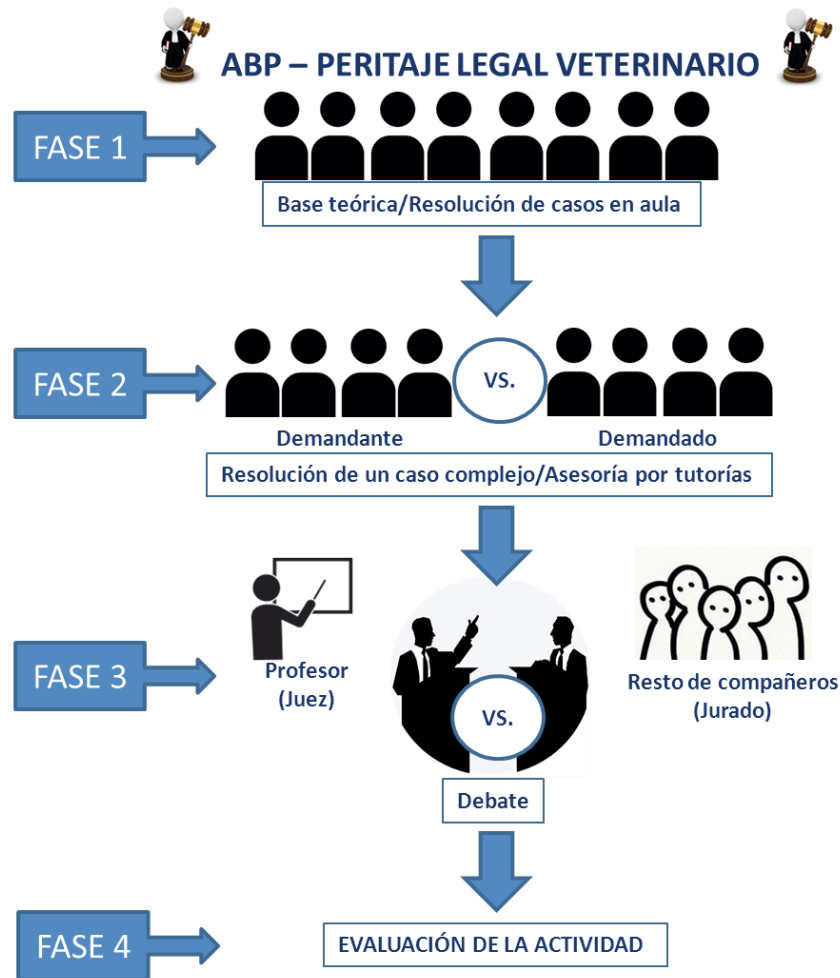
ABP – PERITAJE LEGAL VETERINARIO

FASE 1

Base teórica/Resolución de casos en aula

FASE 2

VS.

Demandante

Demandado

Resolución de un caso complejo/Asesoría por tutorías

FASE 3

Profesor (Juez)

VS.

Resto de compañeros (Jurado)

Debate

FASE 4

EVALUACIÓN DE LA ACTIVIDAD